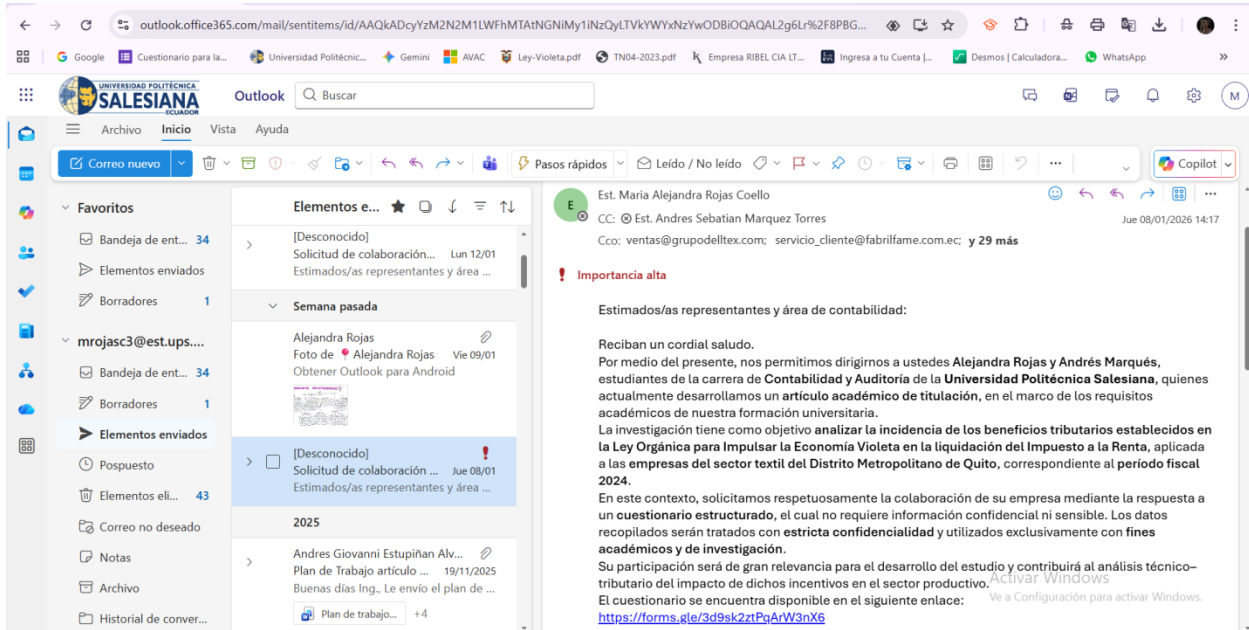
outlook.office365.com/mail/sentitems/id/AAQkADcyYzM2N2M1LWFhMTAtNGNiMy1iNzQyLTVkYWYxNzYwODBiOQAQAL2g6Lr%2F8PBG...

Google | Cuestionario para la... | Universidad Politécnic... | Gemini | AVAC | Ley-Violeta.pdf | TN04-2023.pdf | Empresa RIBEL CIA LT... | Ingresa a tu Cuenta |... | Desmos | Calculadora... | WhatsApp

UNIVERSIDAD POLITÉCNICA SALESIANA ECUADOR

Outlook | Buscar

M

Archivo | Inicio | Vista | Ayuda

Correo nuevo | Pasos rápidos | Leído / No leído | Copilot

Favoritos
Bandeja de ent... 34
Elementos enviados
Borradores 1
mrojasc3@est.ups....
Bandeja de ent... 34
Borradores 1
Elementos enviados
Pospuesto
Elementos eli... 43
Correo no deseado
Notas
Archivo
Historial de conver...

Elementos e...

[Desconocido]
Solicitud de colaboración... Lun 12/01
Estimados/as representantes y área ...

Semana pasada

Alejandra Rojas
Foto de Alejandra Rojas Vie 09/01
Obtener Outlook para Android

[Desconocido]
Solicitud de colaboración ... Jue 08/01
Estimados/as representantes y área ...

2025

Andres Giovanni Estupiñan Alv...
Plan de Trabajo artículo ... 19/11/2025
Buenas días Ing., Le envío el plan de ...
Plan de trabajo... +4

E
Est. Maria Alejandra Rojas Coello
CC: Est. Andres Sebatian Marquez Torres
Jue 08/01/2026 14:17
Cco: ventas@grupodelltex.com; servicio_cliente@fabrilfame.com.ec; y 29 más

Importancia alta

Estimados/as representantes y área de contabilidad:

Reciban un cordial saludo.
Por medio del presente, nos permitimos dirigirnos a ustedes Alejandra Rojas y Andrés Marqués, estudiantes de la carrera de Contabilidad y Auditoría de la Universidad Politécnica Salesiana, quienes actualmente desarrollamos un artículo académico de titulación, en el marco de los requisitos académicos de nuestra formación universitaria.
La investigación tiene como objetivo analizar la incidencia de los beneficios tributarios establecidos en la Ley Orgánica para Impulsar la Economía Violeta en la liquidación del Impuesto a la Renta, aplicada a las empresas del sector textil del Distrito Metropolitano de Quito, correspondiente al período fiscal 2024.
En este contexto, solicitamos respetuosamente la colaboración de su empresa mediante la respuesta a un cuestionario estructurado, el cual no requiere información confidencial ni sensible. Los datos recopilados serán tratados con estricta confidencialidad y utilizados exclusivamente con fines académicos y de investigación.
Su participación será de gran relevancia para el desarrollo del estudio y contribuirá al análisis técnico–tributario del impacto de dichos incentivos en el sector productivo.
El cuestionario se encuentra disponible en el siguiente enlace:
https://forms.gle/3d9sk2ztPqArW3nX6

Activar Windows
Ve a Configuración para activar Windows.